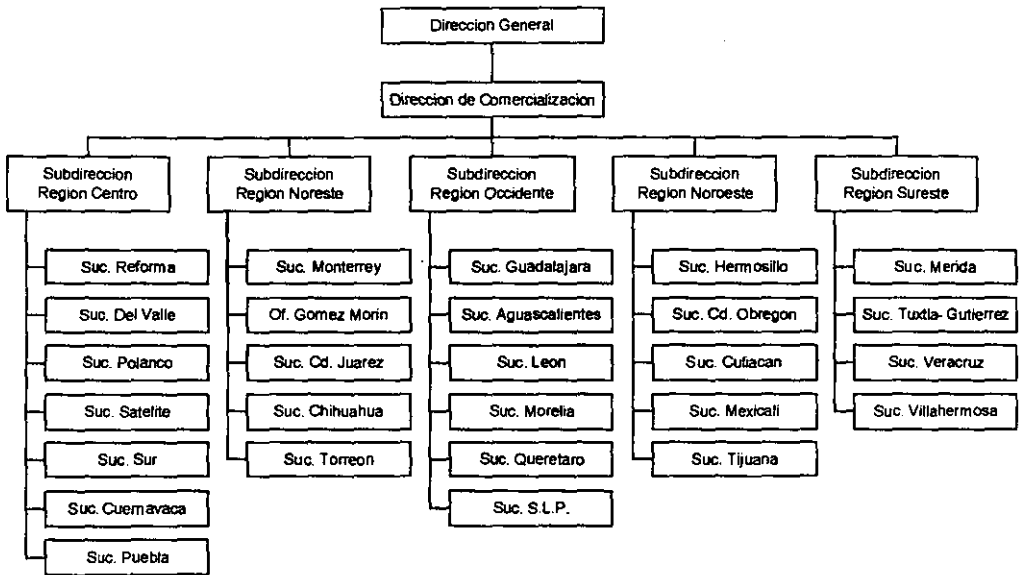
Direccion General

Direccion de Comercializacion

Subdireccion Region Centro

Suc. Reforma

Suc. Del Valle

Suc. Polanco

Suc. Satelite

Suc. Sur

Suc. Cuernavaca

Suc. Puebla

Subdireccion Region Noreste

Suc. Monterrey

Of. Gomez Morin

Suc. Cd. Juarez

Suc. Chihuahua

Suc. Torreon

Subdireccion Region Occidente

Suc. Guadalajara

Suc. Aguascalientes

Suc. Leon

Suc. Morelia

Suc. Queretaro

Suc. S.L.P.

Subdireccion Region Noroeste

Suc. Hermosillo

Suc. Cd. Obregon

Suc. Culiacan

Suc. Mexicali

Suc. Tijuana

Subdireccion Region Sureste

Suc. Merida

Suc. Tuxtla- Gutierrez

Suc. Veracruz

Suc. Villahermosa